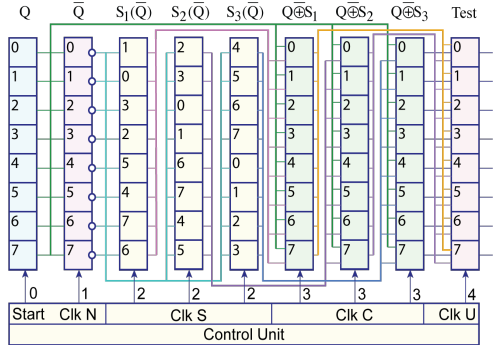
Q $\overline{Q}$ $S_1(\overline{Q})$ $S_2(\overline{Q})$ $S_3(\overline{Q})$ $Q\oplus S_1$ $Q\oplus S_2$ $Q\oplus S_3$ Test

| Q | $\overline{Q}$ | $S_1(\overline{Q})$ | $S_2(\overline{Q})$ | $S_3(\overline{Q})$ | $Q\oplus S_1$ | $Q\oplus S_2$ | $Q\oplus S_3$ | Test |
|---|---|---|---|---|---|---|---|---|
| 0 | 0 | 1 | 2 | 4 | 0 | 0 | 0 | 0 |
| 1 | 1 | 0 | 3 | 5 | 1 | 1 | 1 | 1 |
| 2 | 2 | 3 | 0 | 6 | 2 | 2 | 2 | 2 |
| 3 | 3 | 2 | 1 | 7 | 3 | 3 | 3 | 3 |
| 4 | 4 | 5 | 6 | 0 | 4 | 4 | 4 | 4 |
| 5 | 5 | 4 | 7 | 1 | 5 | 5 | 5 | 5 |
| 6 | 6 | 7 | 4 | 2 | 6 | 6 | 6 | 6 |
| 7 | 7 | 6 | 5 | 3 | 7 | 7 | 7 | 7 |

0 1 2 2 2 3 3 3 4

Start Clk N Clk S Clk C Clk U

Control Unit